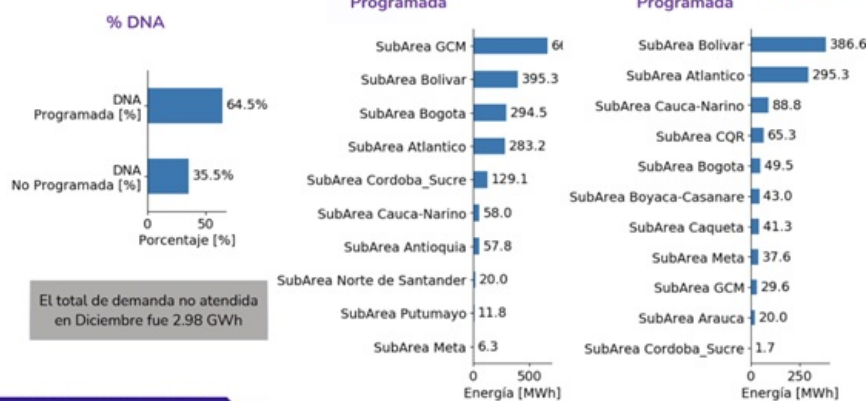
% DNA

DNA Programada [%] 64.5%
DNA No Programada [%] 35.5%
0 50
Porcentaje [%]

El total de demanda no atendida en Diciembre fue 2.98 GWh

Programada

SubArea GCM 6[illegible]
SubArea Bolivar 395.3
SubArea Bogota 294.5
SubArea Atlantico 283.2
SubArea Cordoba_Sucre 129.1
SubArea Cauca-Narino 58.0
SubArea Antioquia 57.8
SubArea Norte de Santander 20.0
SubArea Putumayo 11.8
SubArea Meta 6.3
0 500
Energía [MWh]

Programada

SubArea Bolivar 386.6
SubArea Atlantico 295.3
SubArea Cauca-Narino 88.8
SubArea CQR 65.3
SubArea Bogota 49.5
SubArea Boyaca-Casanare 43.0
SubArea Caqueta 41.3
SubArea Meta 37.6
SubArea GCM 29.6
SubArea Arauca 20.0
SubArea Cordoba_Sucre 1.7
0 250
Energía [MWh]